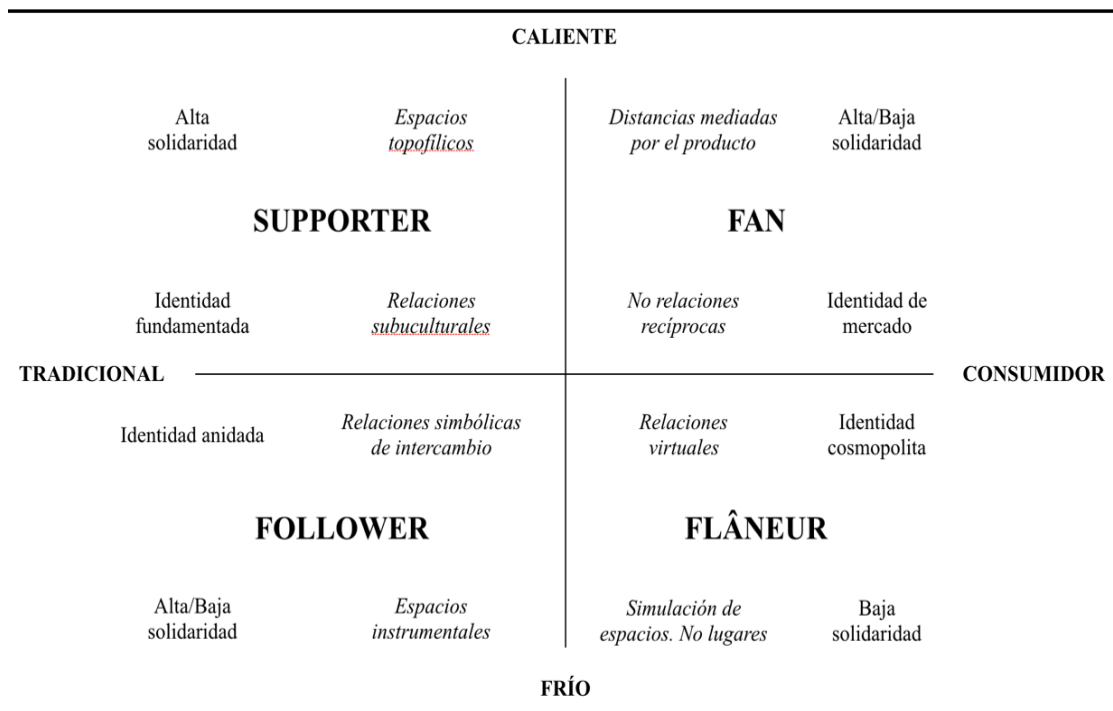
CALIENTE

Alta solidaridad

*Espacios topofílicos*

*Distancias mediadas por el producto*

Alta/Baja solidaridad

SUPPORTER

FAN

Identidad fundamentada

*Relaciones subuculturales*

*No relaciones recíprocas*

Identidad de mercado

TRADICIONAL

CONSUMIDOR

Identidad anidada

*Relaciones simbólicas de intercambio*

*Relaciones virtuales*

Identidad cosmopolita

FOLLOWER

FLÂNEUR

Alta/Baja solidaridad

*Espacios instrumentales*

*Simulación de espacios. No lugares*

Baja solidaridad

FRÍO